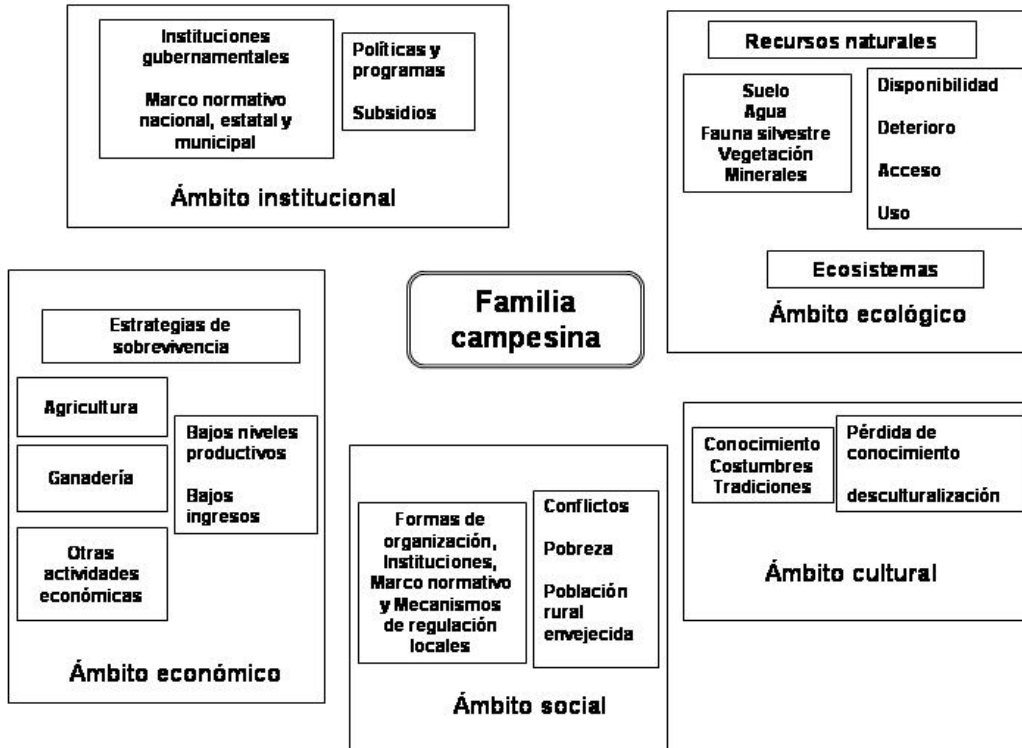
Instituciones gubernamentales

Marco normativo nacional, estatal y municipal

Políticas y programas

Subsidios

Ámbito institucional

Recursos naturales

Suelo
Agua
Fauna silvestre
Vegetación
Minerales

Disponibilidad

Deterioro

Acceso

Uso

Ecosistemas

Ámbito ecológico

Familia campesina

Estrategias de sobrevivencia

Agricultura

Ganadería

Otras actividades económicas

Bajos niveles productivos

Bajos ingresos

Ámbito económico

Formas de organización, Instituciones, Marco normativo y Mecanismos de regulación locales

Conflictos

Pobreza

Población rural envejecida

Ámbito social

Conocimiento
Costumbres
Tradiciones

Pérdida de conocimiento

desculturalización

Ámbito cultural